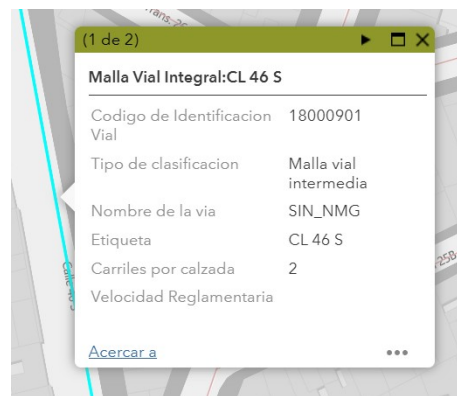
rans-2

(1 de 2)

Malla Vial Integral:CL 46 S

| Codigo de Identificacion Vial | 18000901 |
|---|---|
| Tipo de clasificacion | Malla vial intermedia |
| Nombre de la via | SIN_NMG |
| Etiqueta | CL 46 S |
| Carriles por calzada | 2 |
| Velocidad Reglamentaria | |

Acercar a

•••

Calle 46 S

258